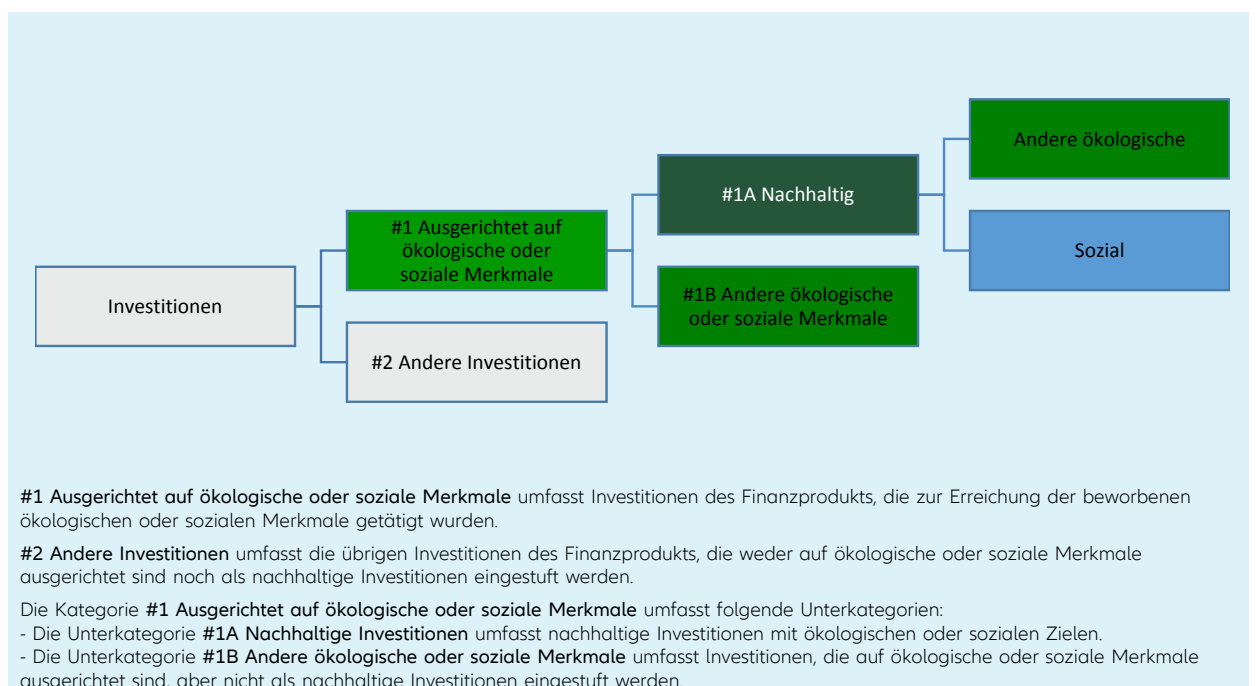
Andere ökologische

#1A Nachhaltig

Sozial

#1 Ausgerichtet auf ökologische oder soziale Merkmale

#1B Andere ökologische oder soziale Merkmale

Investitionen

#2 Andere Investitionen

#1 Ausgerichtet auf ökologische oder soziale Merkmale umfasst Investitionen des Finanzprodukts, die zur Erreichung der beworbenen ökologischen oder sozialen Merkmale getätigt wurden.

#2 Andere Investitionen umfasst die übrigen Investitionen des Finanzprodukts, die weder auf ökologische oder soziale Merkmale ausgerichtet sind noch als nachhaltige Investitionen eingestuft werden.

Die Kategorie #1 Ausgerichtet auf ökologische oder soziale Merkmale umfasst folgende Unterkategorien:
- Die Unterkategorie #1A Nachhaltige Investitionen umfasst nachhaltige Investitionen mit ökologischen oder sozialen Zielen.
- Die Unterkategorie #1B Andere ökologische oder soziale Merkmale umfasst Investitionen, die auf ökologische oder soziale Merkmale ausgerichtet sind, aber nicht als nachhaltige Investitionen eingestuft werden.